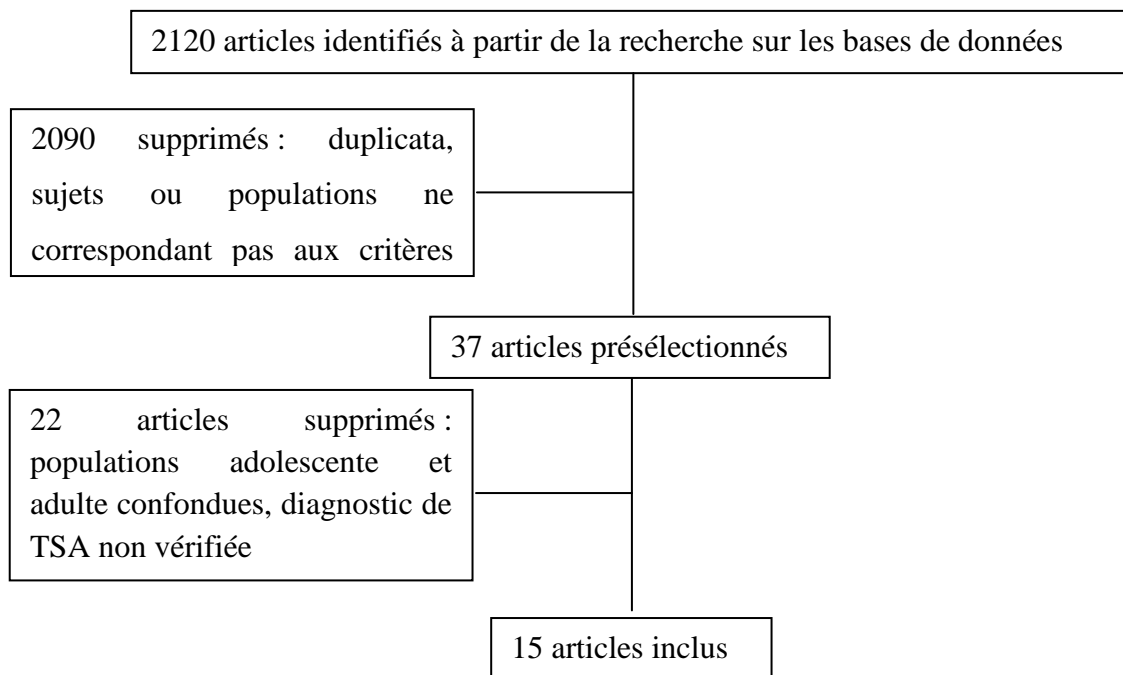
2120 articles identifiés à partir de la recherche sur les bases de données

2090 supprimés : duplicata, sujets ou populations ne correspondant pas aux critères

37 articles présélectionnés

22 articles supprimés : populations adolescente et adulte confondues, diagnostic de TSA non vérifiée

15 articles inclus